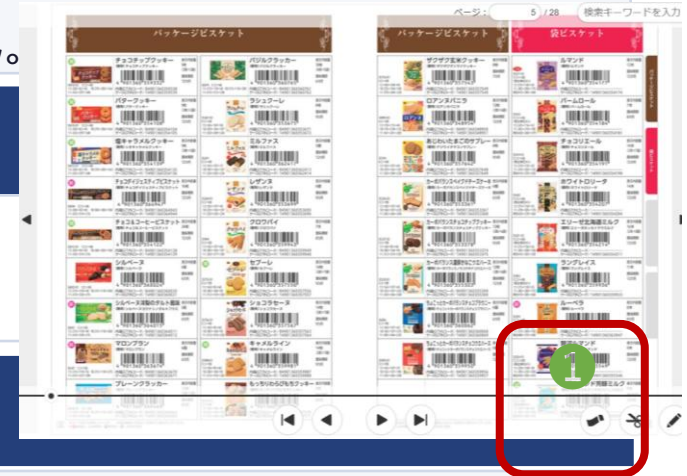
ページ: 5 / 28 検索キーワードを入力

Yo

パッケージビスケット

チョコチップクッキー
バタークッキー
塩キャラメルクッキー
チョコがけビスケット
チョコ&コーヒービスケット
シルベーヌ
シルベーヌ濃厚ガトーショコラ
マロンブラン
プレーンクラッカー

バジルクラッカー
ラシュクーレ
ミルファス
レーズンサンド
ブロワイエ
セブーレ
ショコラセーヌ
キャメルライン
もっちりわらびもちクッキー

パッケージビスケット

ザクザク玄米クッキー
ロアンヌバニラ

袋ビスケット

ルマンド
バームロール
チョコリエール
ホワイトロリータ
エリーゼ
ランドレイス
ルーベラ

1